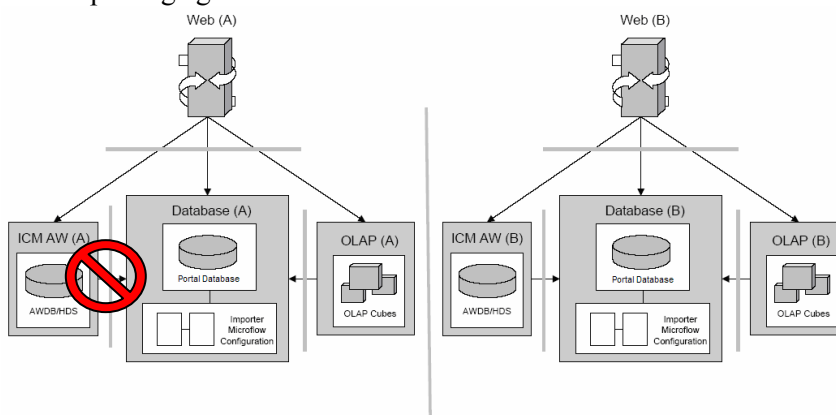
Web (A)

ICM AW (A)

AWDB/HDS

Database (A)

Portal Database

Importer Microflow Configuration

OLAP (A)

OLAP Cubes

Web (B)

ICM AW (B)

AWDB/HDS

Database (B)

Portal Database

Importer Microflow Configuration

OLAP (B)

OLAP Cubes